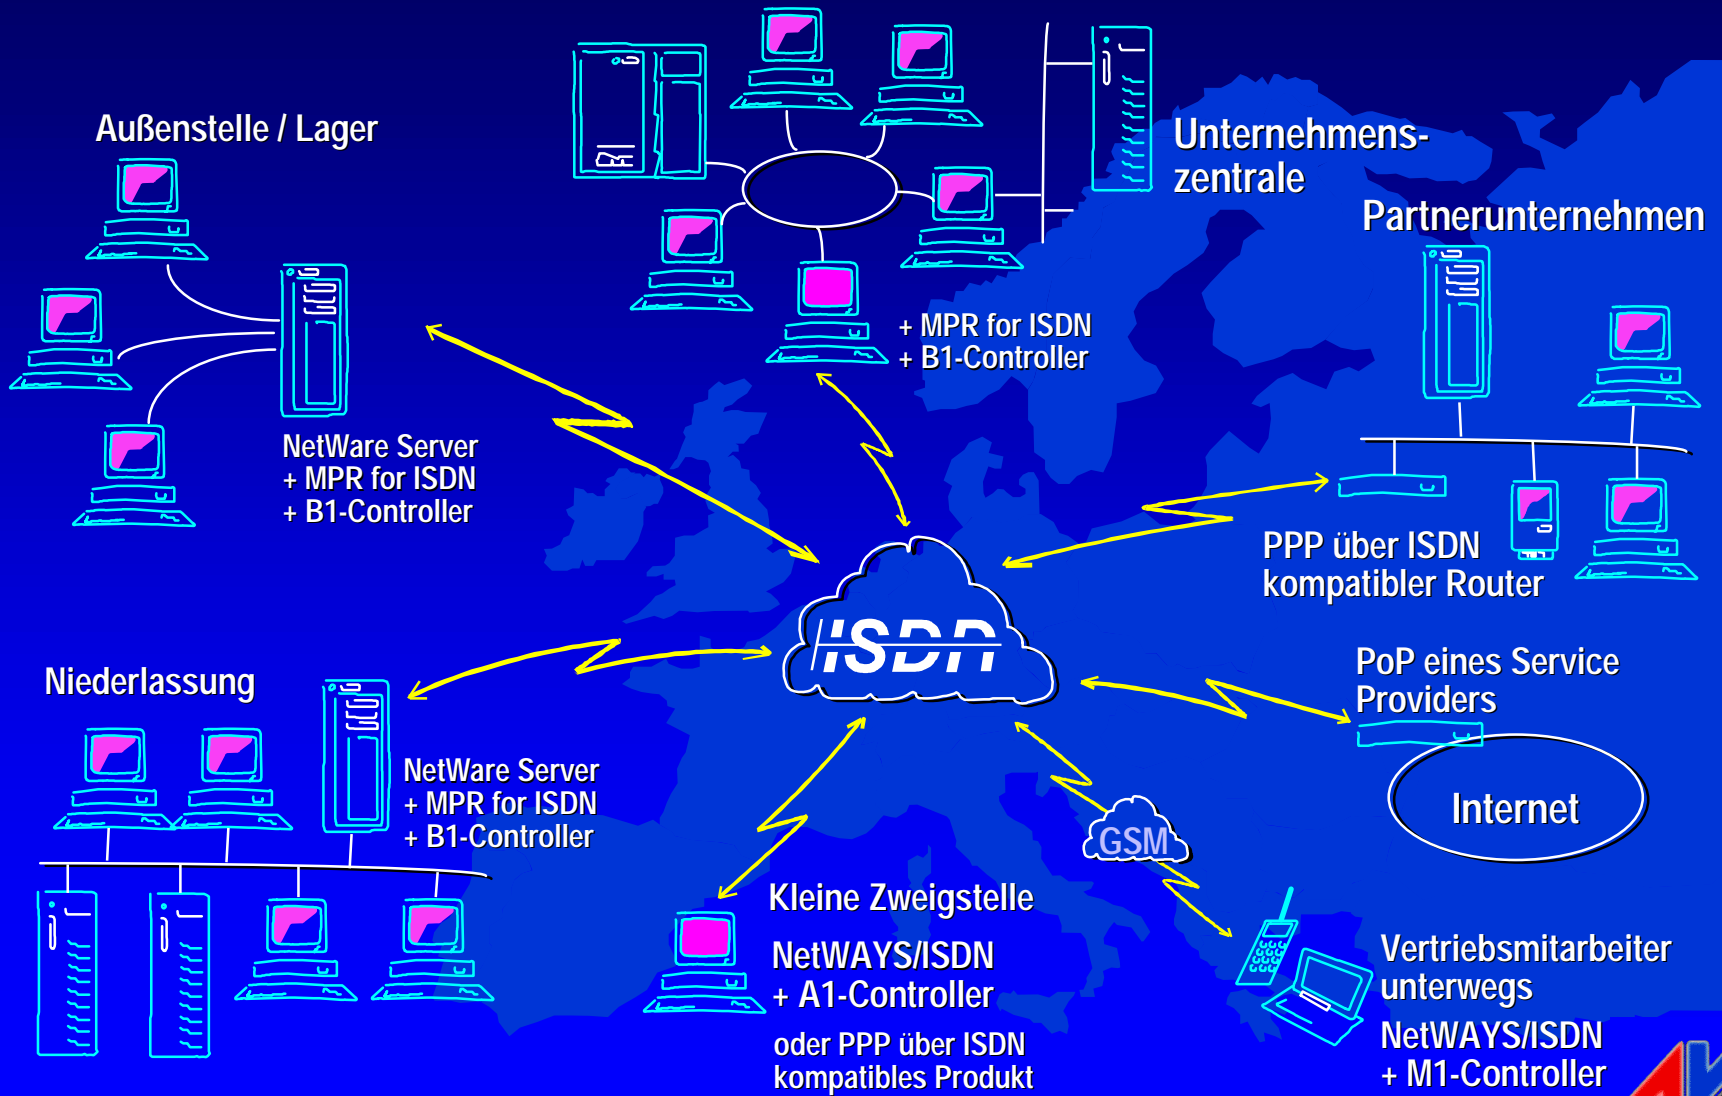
Außenstelle / Lager

NetWare Server
+ MPR for ISDN
+ B1-Controller

+ MPR for ISDN
+ B1-Controller

Unternehmenszentrale

Partnerunternehmen

PPP über ISDN
kompatibler Router

ISDN

PoP eines Service Providers

Internet

Niederlassung

NetWare Server
+ MPR for ISDN
+ B1-Controller

GSM

Kleine Zweigstelle

NetWAYS/ISDN
+ A1-Controller

oder PPP über ISDN
kompatibles Produkt

Vertriebsmitarbeiter
unterwegs

NetWAYS/ISDN
+ M1-Controller